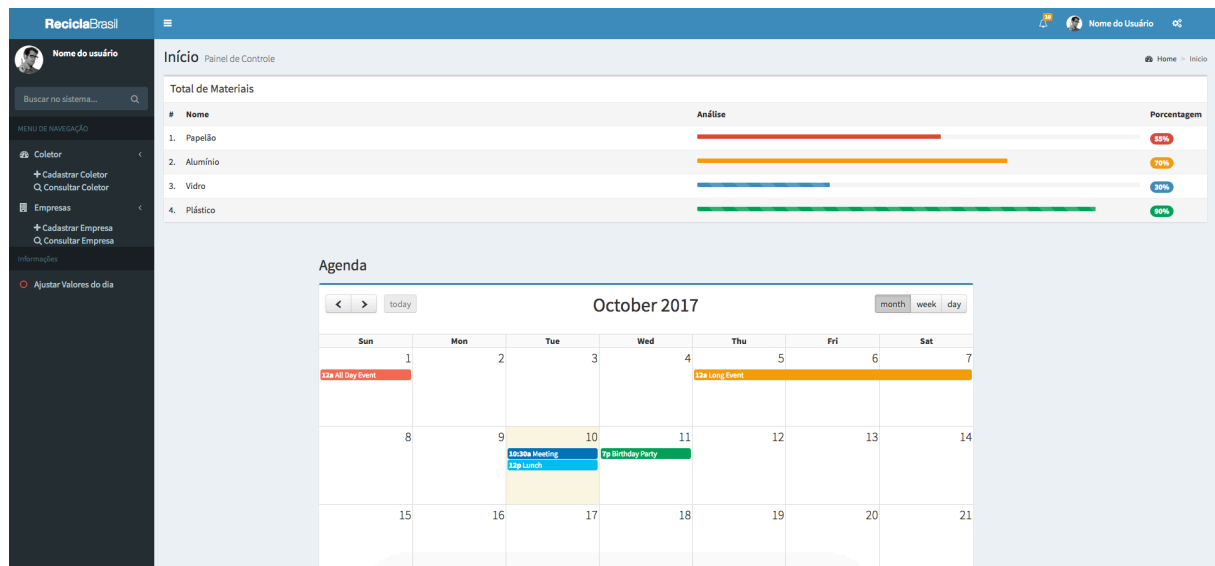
ReciclaBrasil

10 Nome do Usuário

Nome do usuário

Buscar no sistema...

MENU DE NAVEGAÇÃO

Coletor

+ Cadastrar Coletor
Consultar Coletor

Empresas

+ Cadastrar Empresa
Consultar Empresa

Informações

Ajustar Valores do dia

Início Painel de Controle

Home > Inicio

Total de Materiais

| # | Nome | Análise | Porcentagem |
|---|---|---|---|
| 1. | Papelão | | 55% |
| 2. | Alumínio | | 70% |
| 3. | Vidro | | 30% |
| 4. | Plástico | | 90% |

Agenda

today

October 2017

month week day

| Sun | Mon | Tue | Wed | Thu | Fri | Sat |
|---|---|---|---|---|---|---|
| 1 12a All Day Event | 2 | 3 | 4 | 5 12a Long Event | 6 | 7 |
| 8 | 9 | 10 10:30a Meeting 12p Lunch | 11 7p Birthday Party | 12 | 13 | 14 |
| 15 | 16 | 17 | 18 | 19 | 20 | 21 |